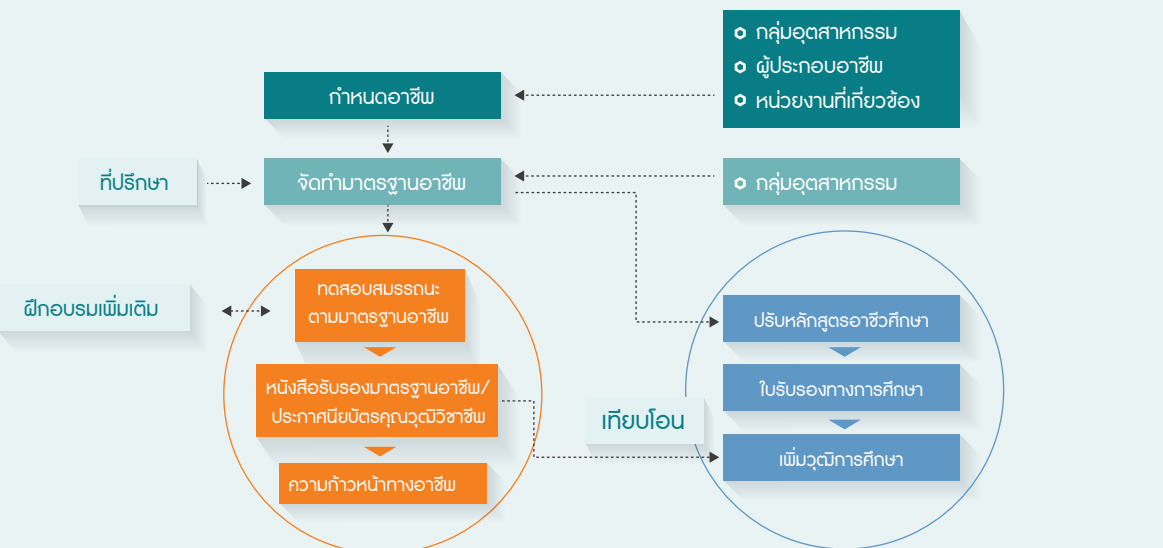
กลุ่มอุตสาหกรรม
ผู้ประกอบอาชีพ
หน่วยงานที่เกี่ยวข้อง

กำหนดอาชีพ

ที่ปรึกษา

จัดทำมาตรฐานอาชีพ

กลุ่มอุตสาหกรรม

ฝึกอบรมเพิ่มเติม

ทดสอบสมรรถนะตามมาตรฐานอาชีพ

หนังสือรับรองมาตรฐานอาชีพ/ประกาศนียบัตรคุณวุฒิวิชาชีพ

ความก้าวหน้าทางอาชีพ

ปรับหลักสูตรอาชีวศึกษา

ใบรับรองทางการศึกษา

เทียบโอน

เพิ่มวุฒิการศึกษา